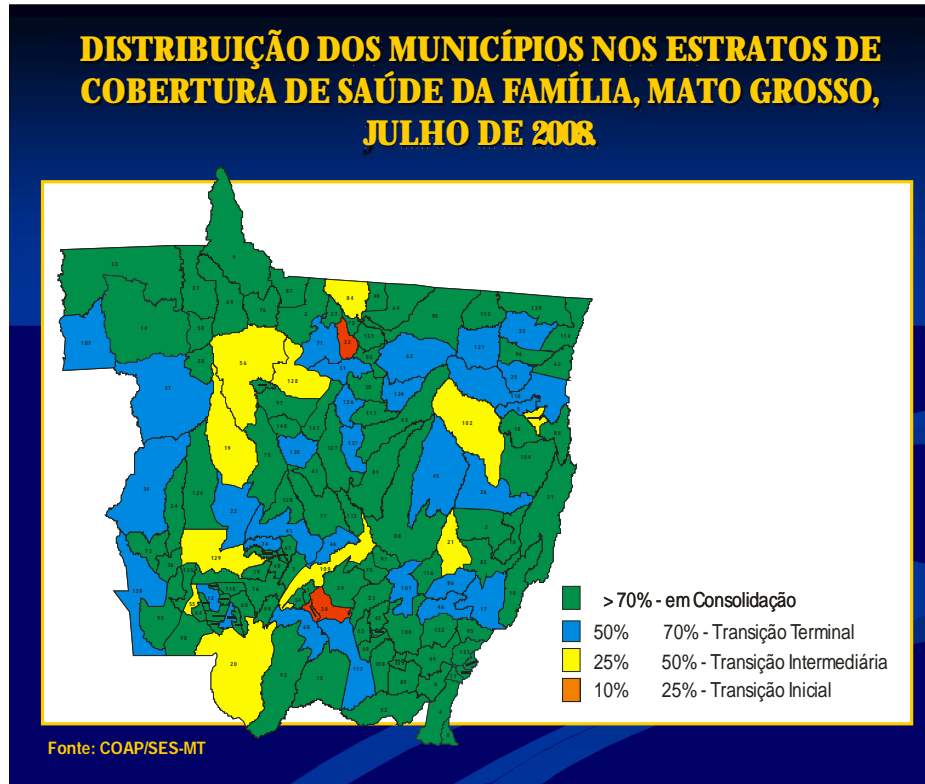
DISTRIBUIÇÃO DOS MUNICÍPIOS NOS ESTRATOS DE COBERTURA DE SAÚDE DA FAMÍLIA, MATO GROSSO, JULHO DE 2008.

> 70% - em Consolidação
50% 70% - Transição Terminal
25% 50% - Transição Intermediária
10% 25% - Transição Inicial

Fonte: COAP/SES-MT